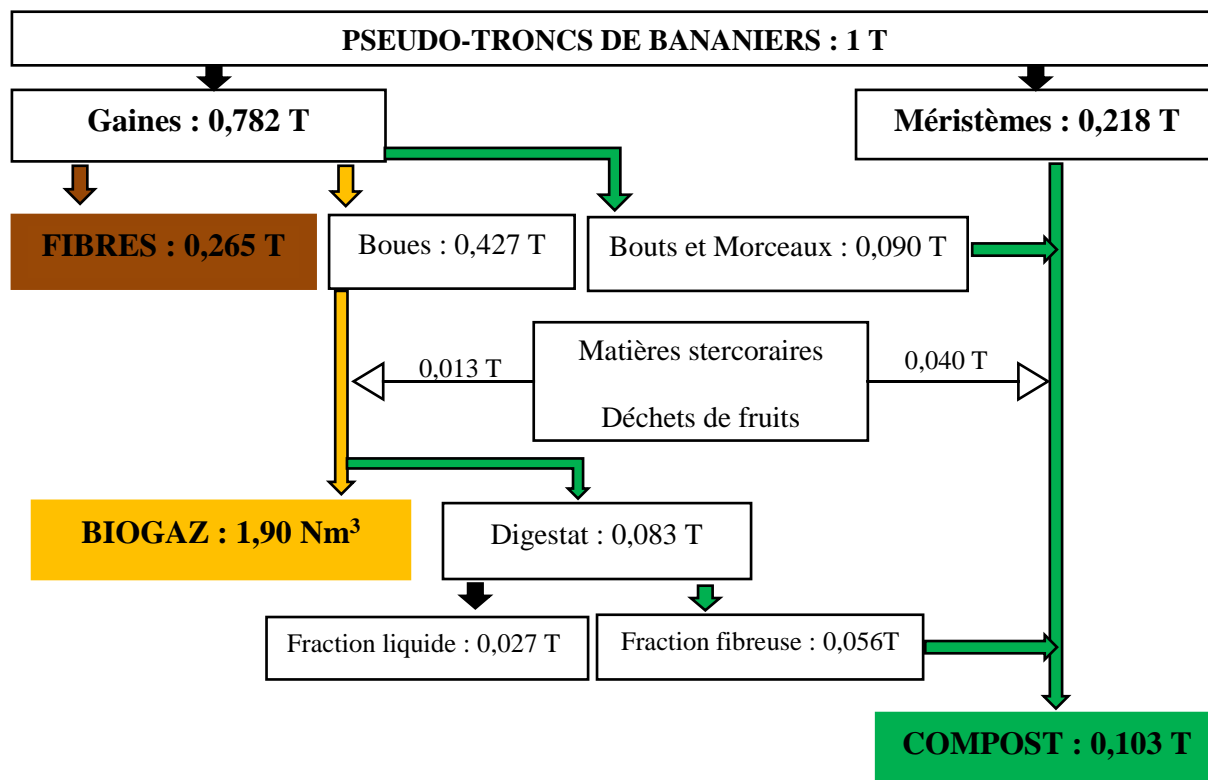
PSEUDO-TRONCS DE BANANIERS : 1 T

Gaines : 0,782 T

Méristèmes : 0,218 T

FIBRES : 0,265 T

Boues : 0,427 T

Bouts et Morceaux : 0,090 T

0,013 T

Matières stercoraires

Déchets de fruits

0,040 T

BIOGAZ : 1,90 Nm$^3$

Digestat : 0,083 T

Fraction liquide : 0,027 T

Fraction fibreuse : 0,056T

COMPOST : 0,103 T